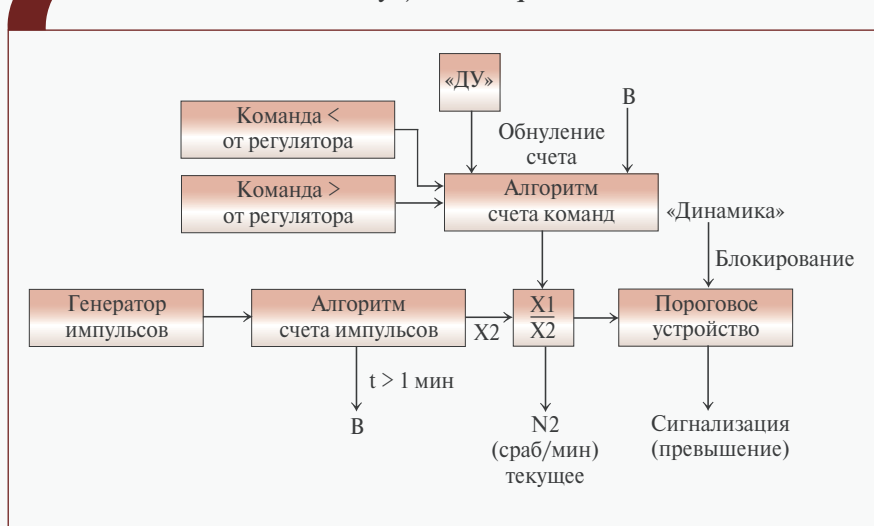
«ДУ»

В

Команда <
от регулятора

Обнуление
счета

Команда >
от регулятора

Алгоритм
счета команд

«Динамика»

Блокирование

Генератор
импульсов

Алгоритм
счета импульсов

X2

$\frac{X1}{X2}$

Пороговое
устройство

t > 1 мин

В

N2
(сраб/мин)
текущее

Сигнализация
(превышение)